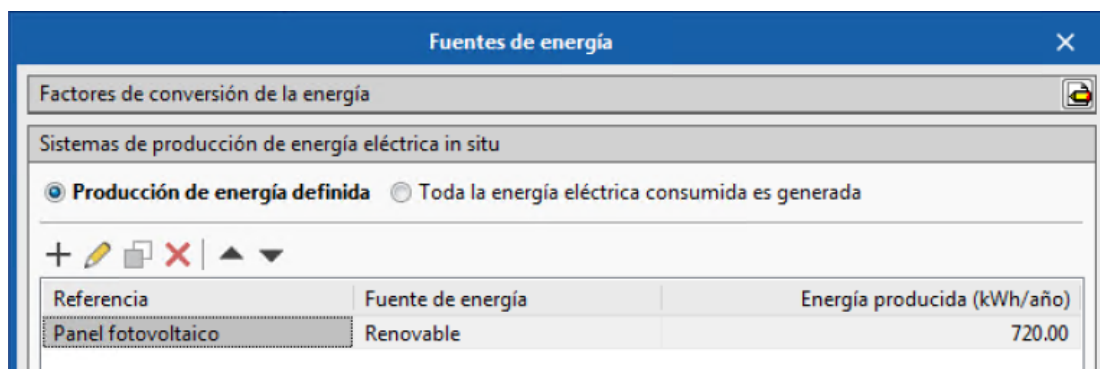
Fuentes de energía

Factores de conversión de la energía

Sistemas de producción de energía eléctrica in situ

Producción de energía definida  Toda la energía eléctrica consumida es generada

| Referencia | Fuente de energía | Energía producida (kWh/año) |
|---|---|---|
| Panel fotovoltaico | Renovable | 720.00 |